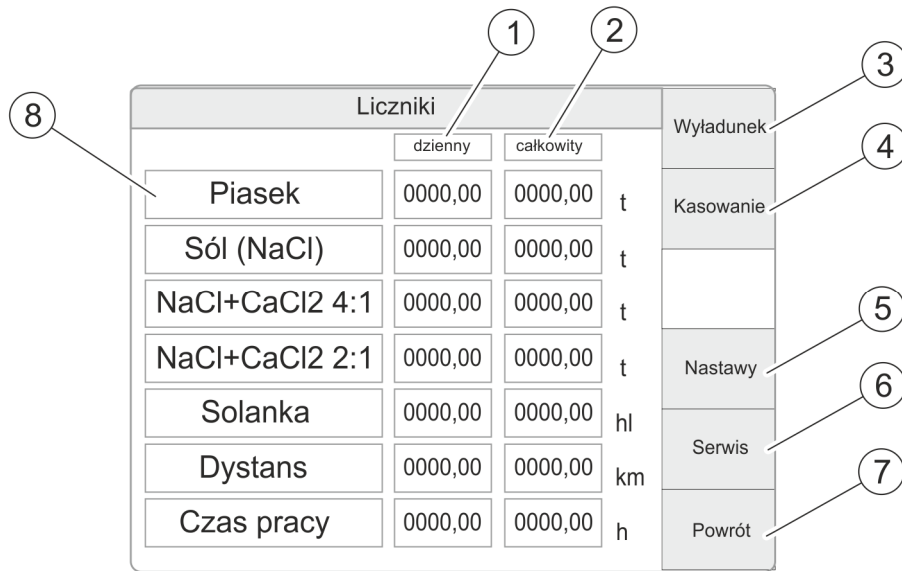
Liczniki

| | dzienny | całkowity | |
|---|---|---|---|
| Piasek | 0000,00 | 0000,00 | t |
| Sól (NaCl) | 0000,00 | 0000,00 | t |
| NaCl+CaCl2 4:1 | 0000,00 | 0000,00 | t |
| NaCl+CaCl2 2:1 | 0000,00 | 0000,00 | t |
| Solanka | 0000,00 | 0000,00 | hl |
| Dystans | 0000,00 | 0000,00 | km |
| Czas pracy | 0000,00 | 0000,00 | h |

Wyładunek
Kasowanie
Nastawy
Serwis
Powrót

1
2
3
4
5
6
7
8